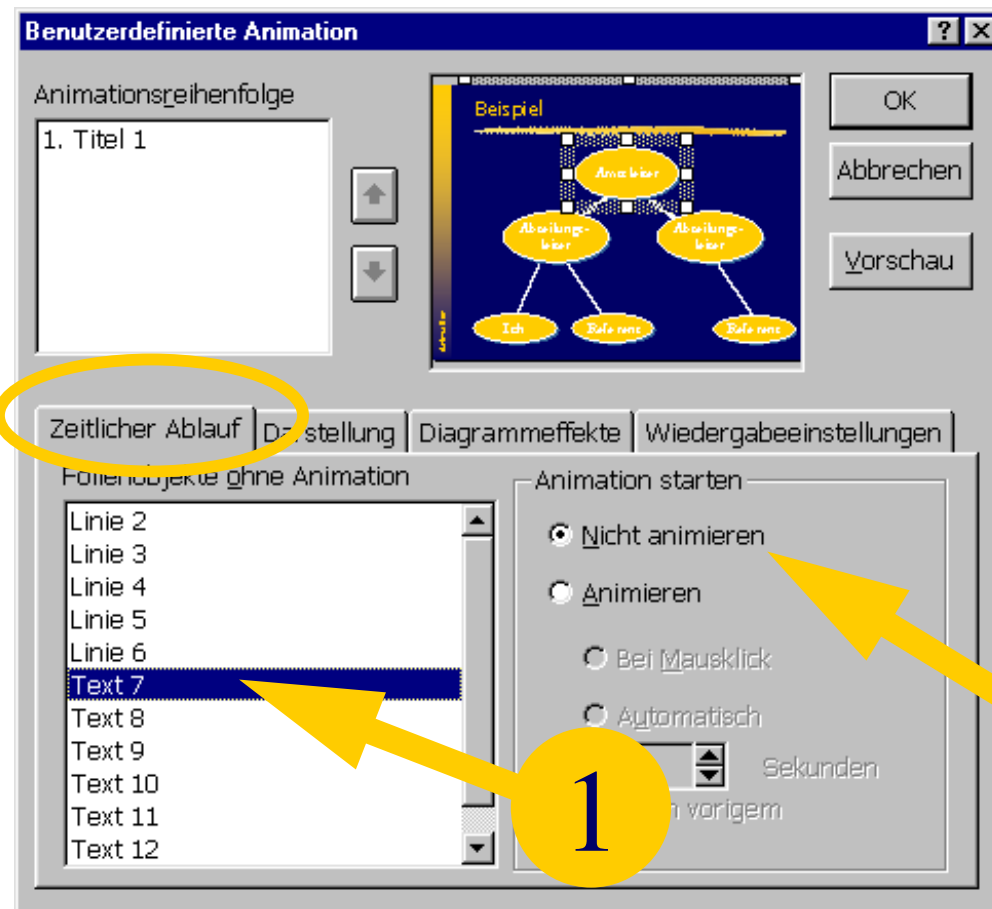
Benutzerdefinierte Animation

?

Animationsreihenfolge

1. Titel 1

Beispiel

Amtsleiter

Abteilungsleiter

Abteilungsleiter

Ich

Referent

Referent

OK

Abbrechen

Vorschau

Zeitlicher Ablauf

Darstellung

Diagrammeffekte

Wiedergabeeinstellungen

Folienobjekte ohne Animation

Linie 2
Linie 3
Linie 4
Linie 5
Linie 6
Text 7
Text 8
Text 9
Text 10
Text 11
Text 12

Animation starten

Nicht animieren

Animieren

Bei Mausklick

Automatisch

Sekunden

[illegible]n vorigem

1